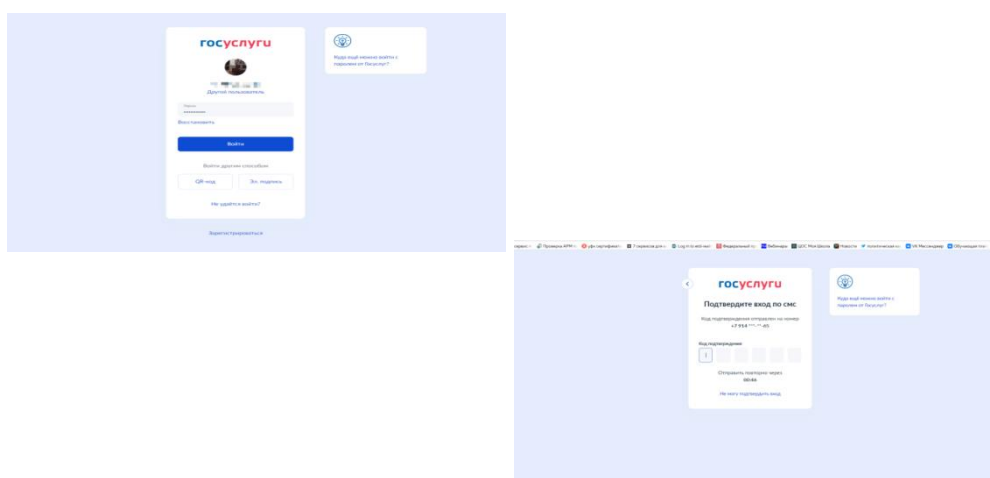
госуслуги

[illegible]
Другой пользователь

Пароль

Восстановить

Войти

Войти другим способом

QR-код

Эл. подпись

Не удаётся войти?

Зарегистрироваться

Куда ещё можно войти с паролем от Госуслуг?

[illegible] Проверка АРМ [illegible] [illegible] Log in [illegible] Федеральный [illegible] Вебинары ЦОС Моя Школа Новости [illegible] VK Мессенджер Обучающие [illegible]

госуслуги

Подтвердите вход по смс

Код подтверждения отправлен на номер +7 914 ***-**-65

Код подтверждения

Отправить повторно через 00:46

Не могу подтвердить вход

Куда ещё можно войти с паролем от Госуслуг?